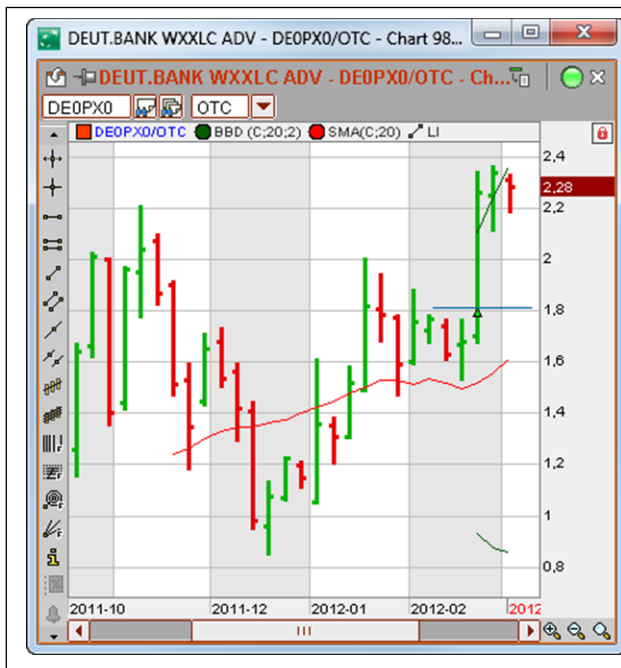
DEUT.BANK WXXLC ADV - DE0PX0/OTC - Chart 98...

DEUT.BANK WXXLC ADV - DE0PX0/OTC - Ch...

DE0PX0 OTC

DE0PX0/OTC BBD (C;20;2) SMA(C;20) LI

2,4
2,28
2,2
2
1,8
1,6
1,4
1,2
1
0,8

2011-10 2011-12 2012-01 2012-02 2012

III